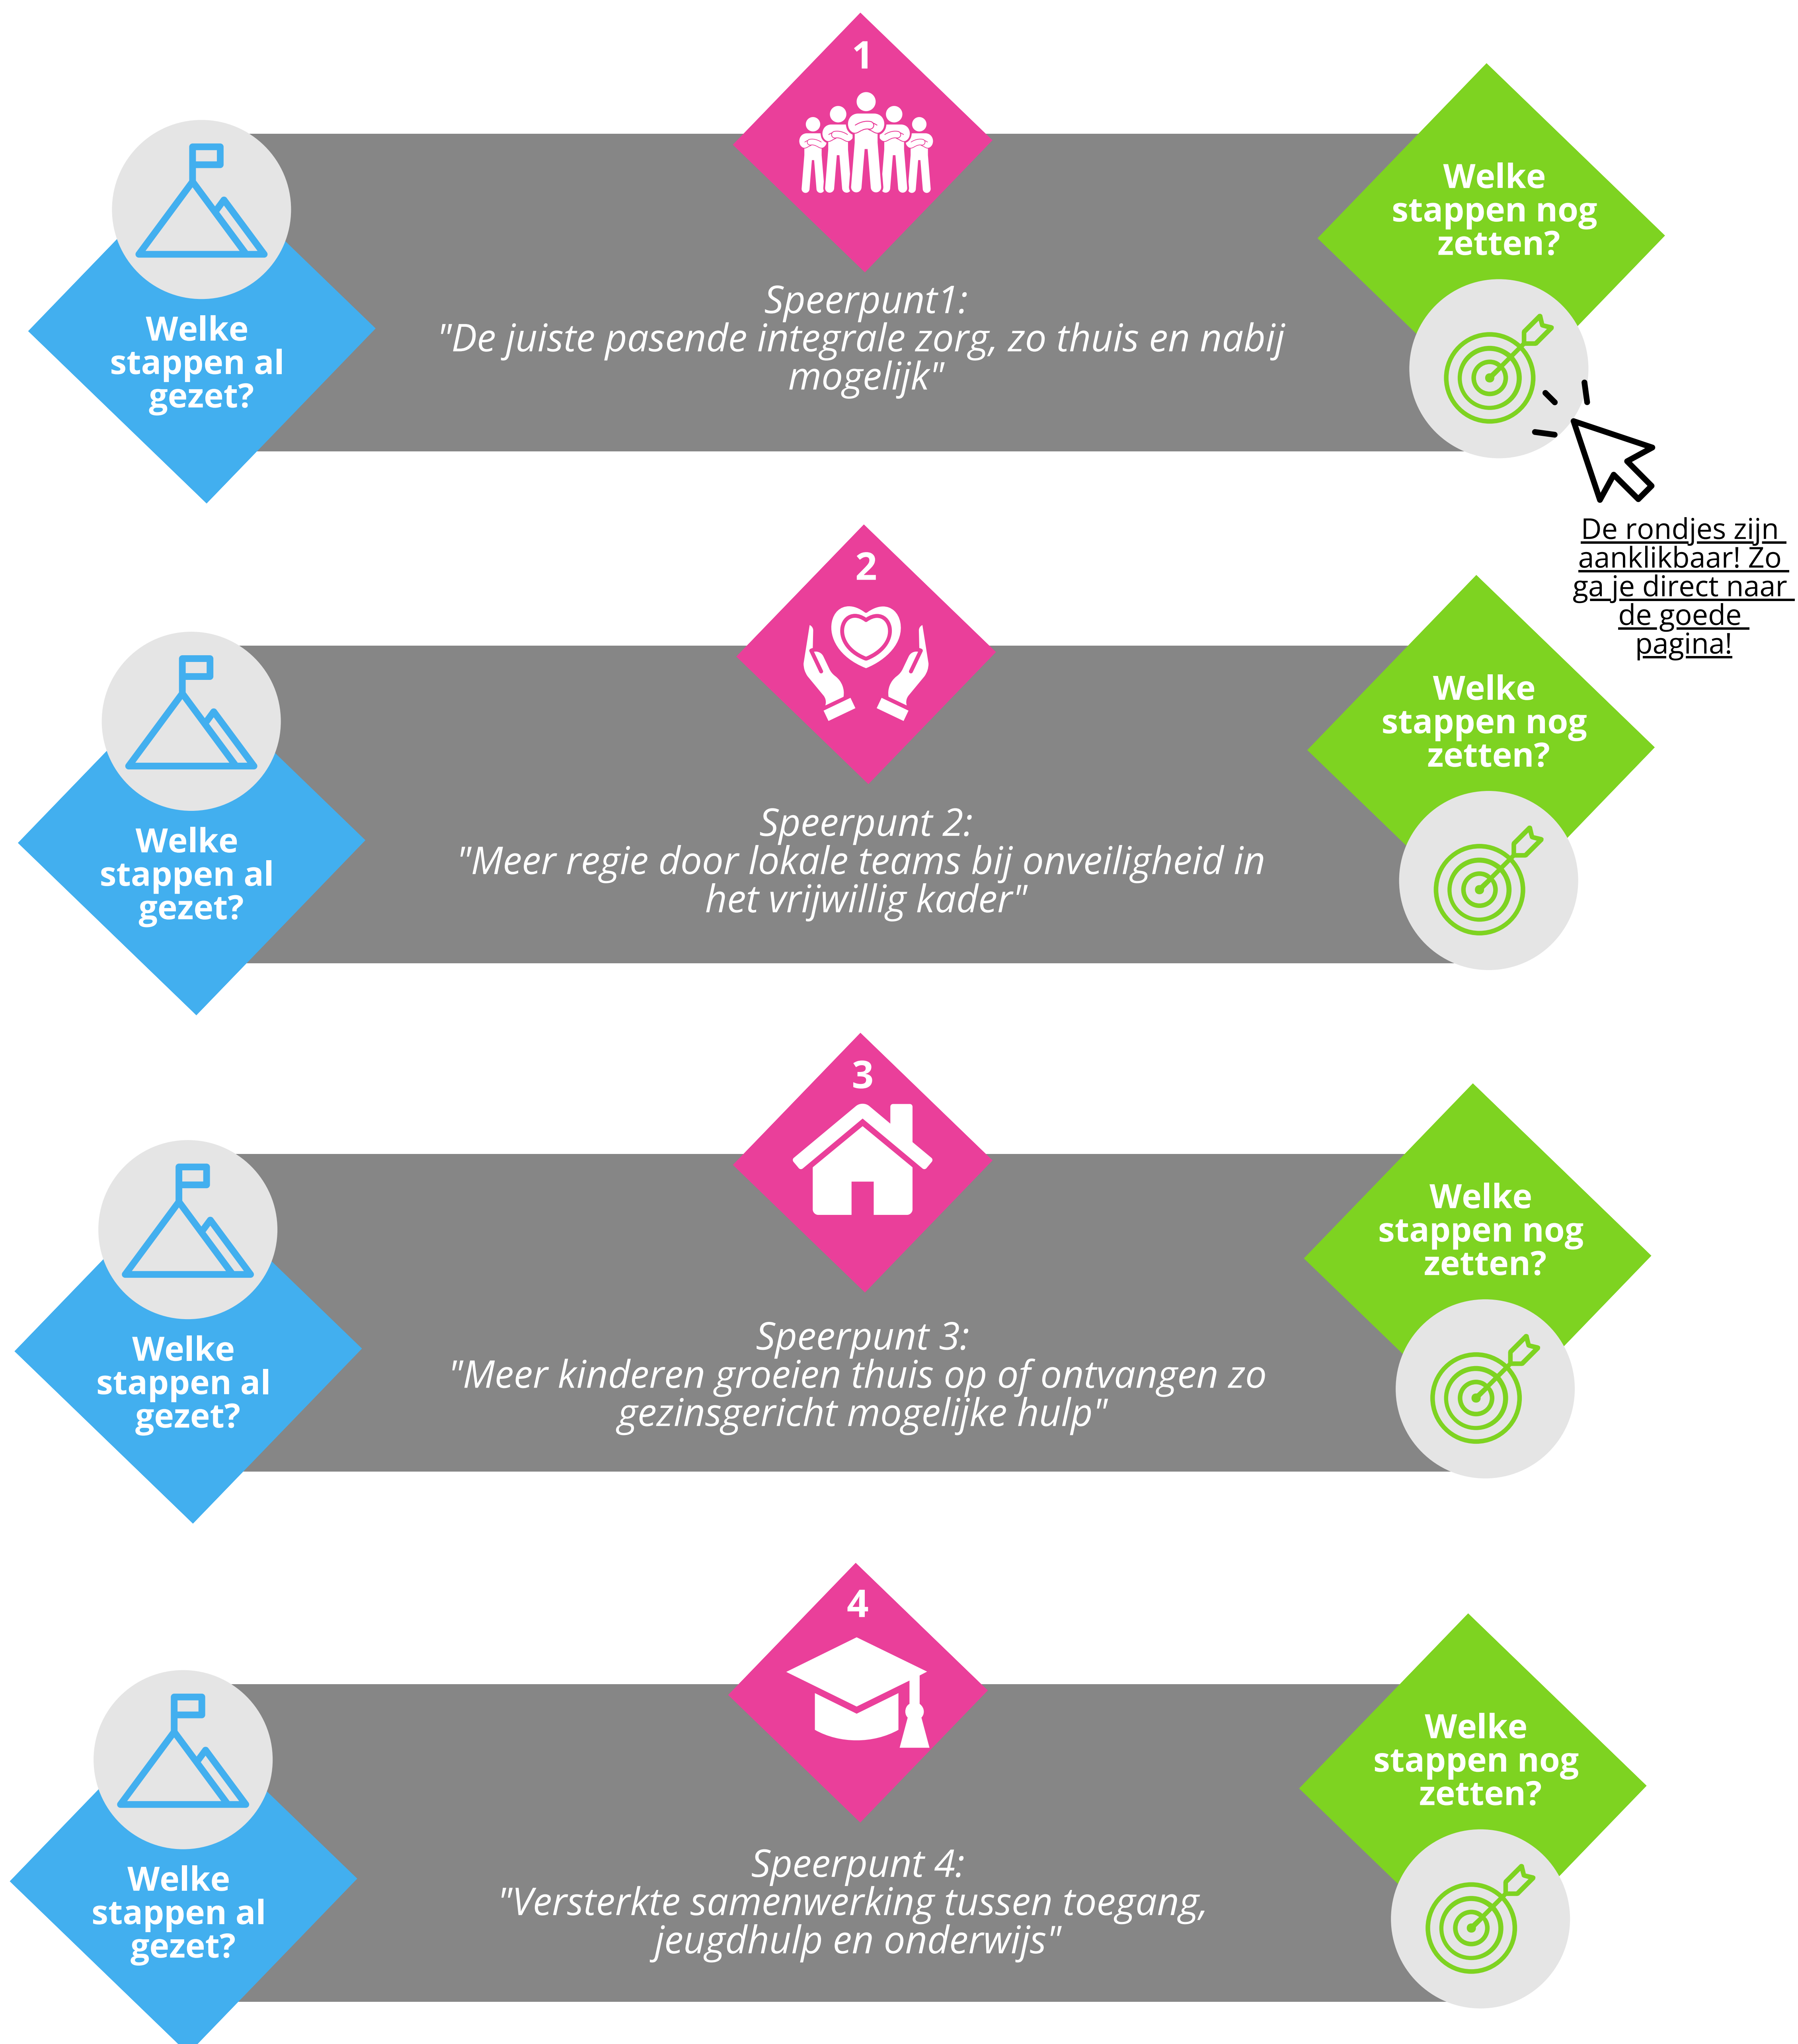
1

Welke stappen al gezet?

Speerpunt1:
"De juiste pasende integrale zorg, zo thuis en nabij mogelijk"

Welke stappen nog zetten?

De rondjes zijn aanklikbaar! Zo ga je direct naar de goede pagina!

2

Welke stappen al gezet?

Speerpunt 2:
"Meer regie door lokale teams bij onveiligheid in het vrijwillig kader"

Welke stappen nog zetten?

3

Welke stappen al gezet?

Speerpunt 3:
"Meer kinderen groeien thuis op of ontvangen zo gezinsgericht mogelijke hulp"

Welke stappen nog zetten?

4

Welke stappen al gezet?

Speerpunt 4:
"Versterkte samenwerking tussen toegang, jeugdhulp en onderwijs"

Welke stappen nog zetten?